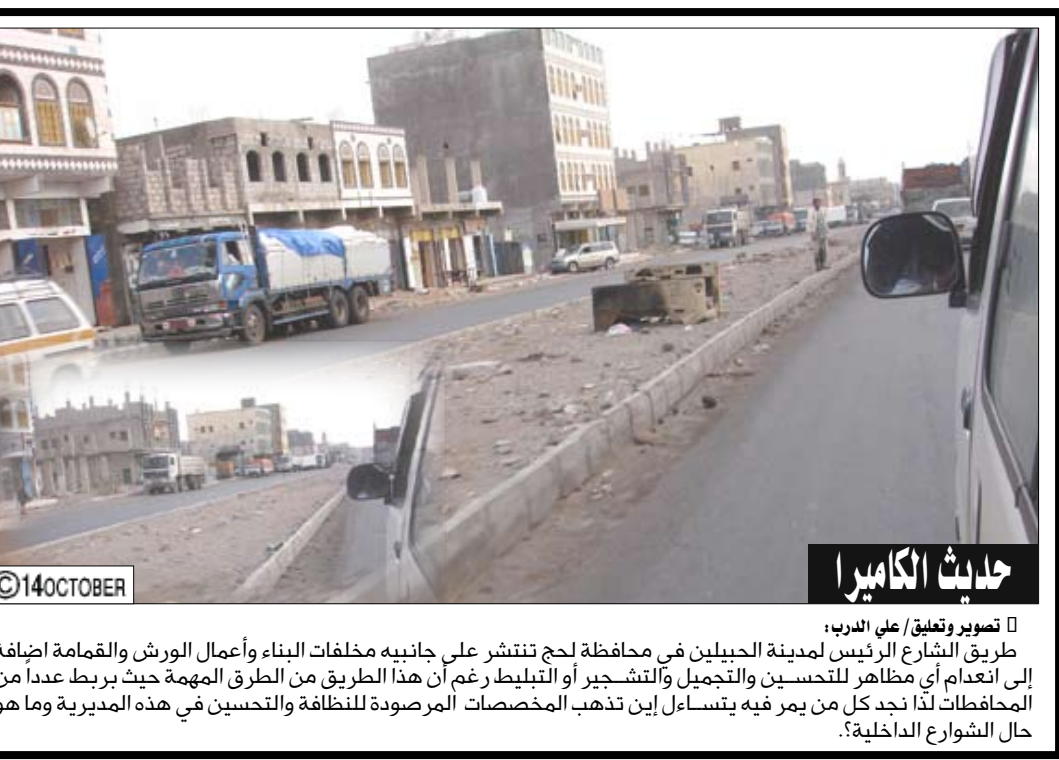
حديث الكاميرا

©14OCTOBER

تصوير وتعليق/ علي الدرب:

طريق الشارع الرئيس لمدينة الحبيلين في محافظة لحج تنتشر على جانبيه مخلفات البناء وأعمال الورش والقمامة إضافة إلى انعدام أي مظاهر للتحسين والتجميل والتشجير أو التبليط رغم أن هذا الطريق من الطرق المهمة حيث يربط عدداً من المحافظات لذا نجد كل من يمر فيه يتساءل إين تذهب المخصصات المرصودة للنظافة والتحسين في هذه المديرية وما هو حال الشوارع الداخلية؟.